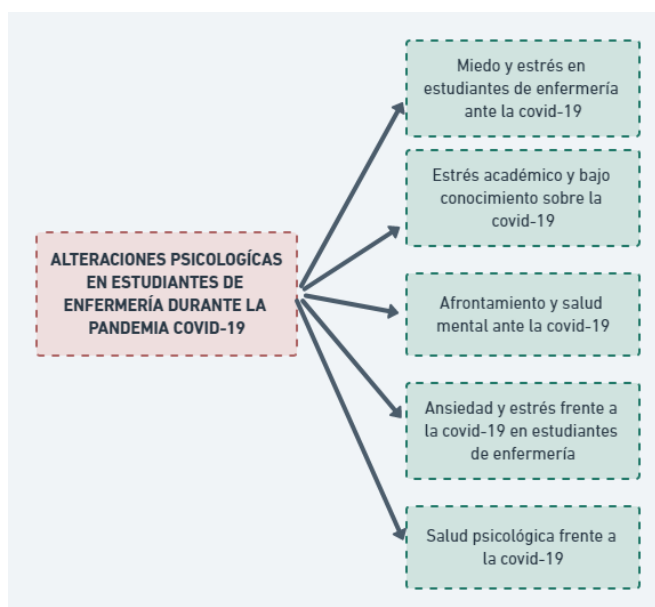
ALTERACIONES PSICOLOGÍCAS EN ESTUDIANTES DE ENFERMERÍA DURANTE LA PANDEMIA COVID-19

Miedo y estrés en estudiantes de enfermería ante la covid-19

Estrés académico y bajo conocimiento sobre la covid-19

Afrontamiento y salud mental ante la covid-19

Ansiedad y estrés frente a la covid-19 en estudiantes de enfermería

Salud psicológica frente a la covid-19